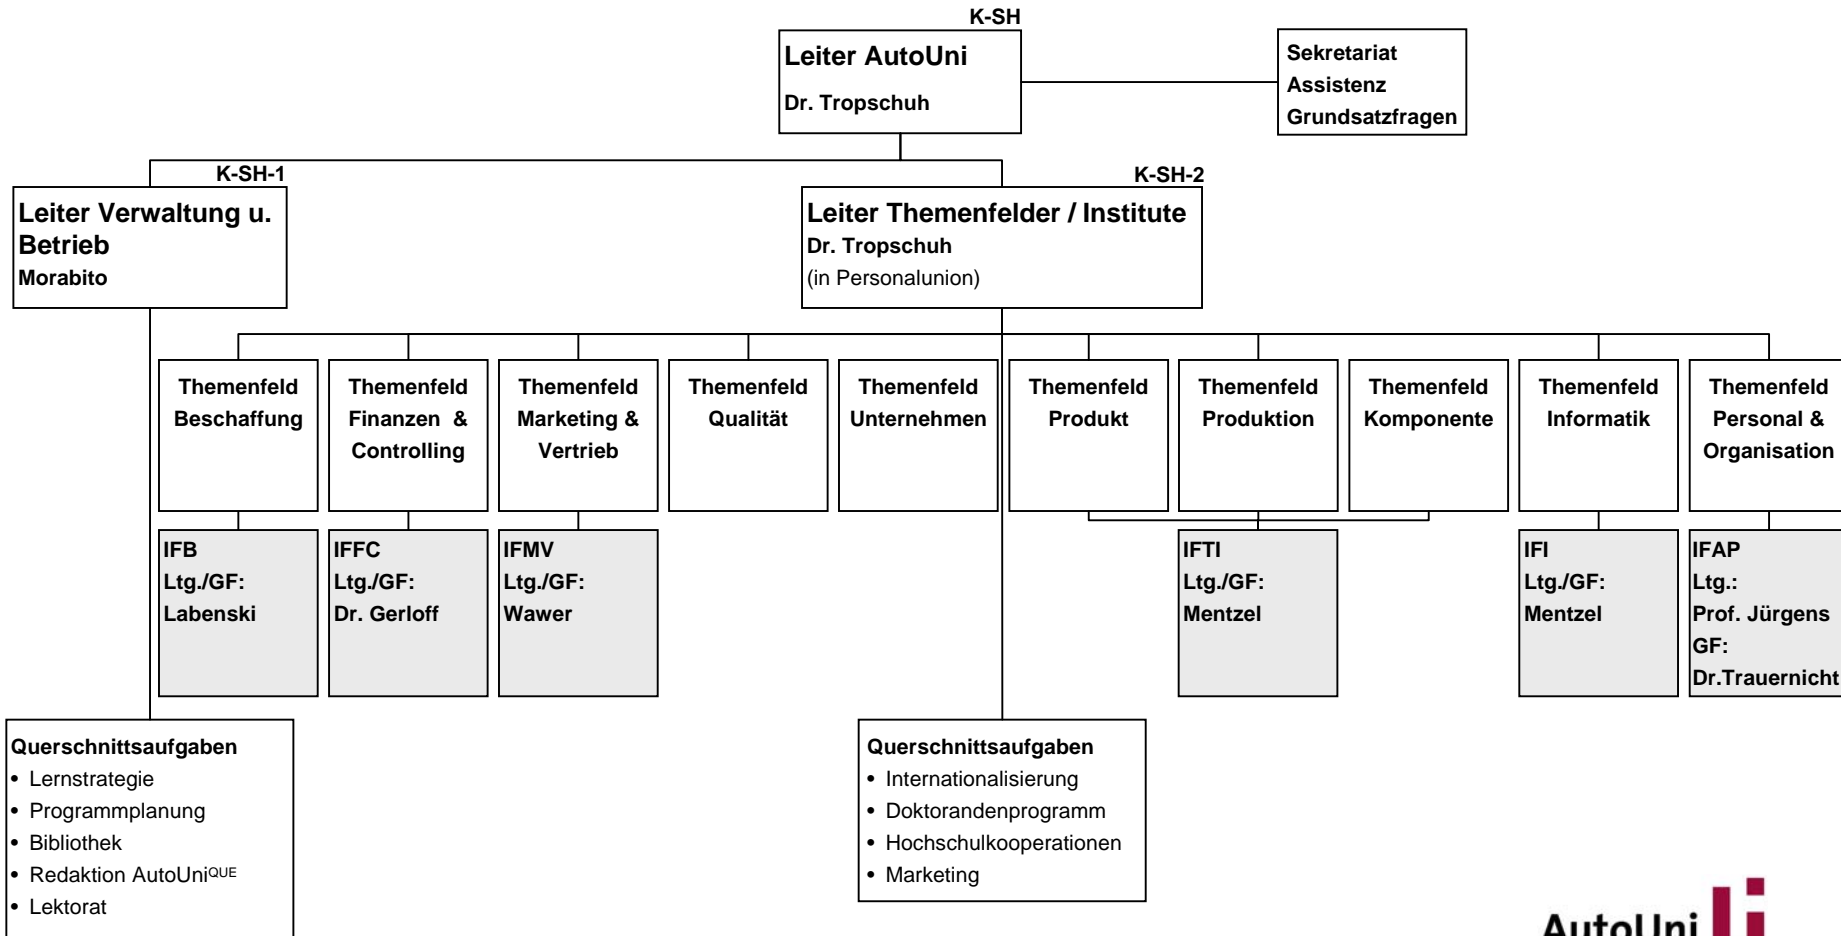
K-SH

Leiter AutoUni

Dr. Tropschuh

Sekretariat
Assistenz
Grundsatzfragen

K-SH-1

Leiter Verwaltung u. Betrieb
Morabito

K-SH-2

Leiter Themenfelder / Institute
Dr. Tropschuh
(in Personalunion)

Themenfeld Beschaffung

Themenfeld Finanzen & Controlling

Themenfeld Marketing & Vertrieb

Themenfeld Qualität

Themenfeld Unternehmen

Themenfeld Produkt

Themenfeld Produktion

Themenfeld Komponente

Themenfeld Informatik

Themenfeld Personal & Organisation

IFB
Ltg./GF:
Labenski

IFFC
Ltg./GF:
Dr. Gerloff

IFMV
Ltg./GF:
Wawer

IFTI
Ltg./GF:
Mentzel

IFI
Ltg./GF:
Mentzel

IFAP
Ltg.:
Prof. Jürgens
GF:
Dr.Trauernicht

Querschnittsaufgaben
• Lernstrategie
• Programmplanung
• Bibliothek
• Redaktion AutoUni$^{QUE}$
• Lektorat

Querschnittsaufgaben
• Internationalisierung
• Doktorandenprogramm
• Hochschulkooperationen
• Marketing

AutoUni